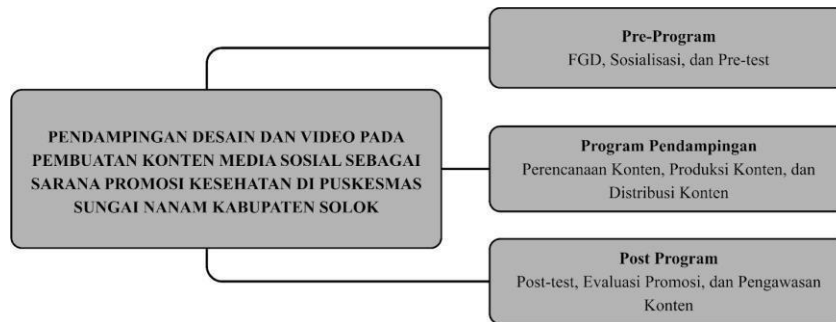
PENDAMPINGAN DESAIN DAN VIDEO PADA PEMBUATAN KONTEN MEDIA SOSIAL SEBAGAI SARANA PROMOSI KESEHATAN DI PUSKESMAS SUNGAI NANAM KABUPATEN SOLOK

Pre-Program
FGD, Sosialisasi, dan Pre-test

Program Pendampingan
Perencanaan Konten, Produksi Konten, dan Distribusi Konten

Post Program
Post-test, Evaluasi Promosi, dan Pengawasan Konten